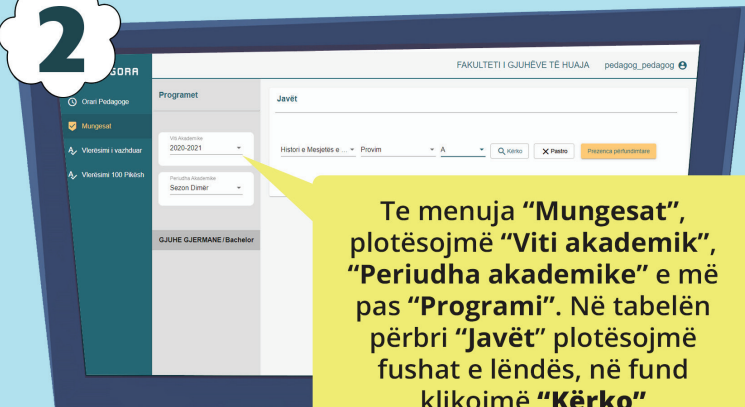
2

GORA

FAKULTETI I GJUHËVE TË HUAJA pedagog_pedagog

Orari Pedagoge

Mungesat

Vlerësimi i vazhduar

Vlerësimi 100 Pikësh

Programet

Viti Akademike
2020-2021

Periudha Akademike
Sezon Dimër

GJUHE GJERMANE / Bachelor

Javët

Histori e Mesjetës e ...

Provim

A

Kërko

Pastro

Prezenca përfundimtare

Te menuja “Mungesat”, plotësojmë “Viti akademik”, “Periudha akademike” e më pas “Programi”. Në tabelën përbri “Javët” plotësojmë fushat e lëndës, në fund klikojmë “Kërko”